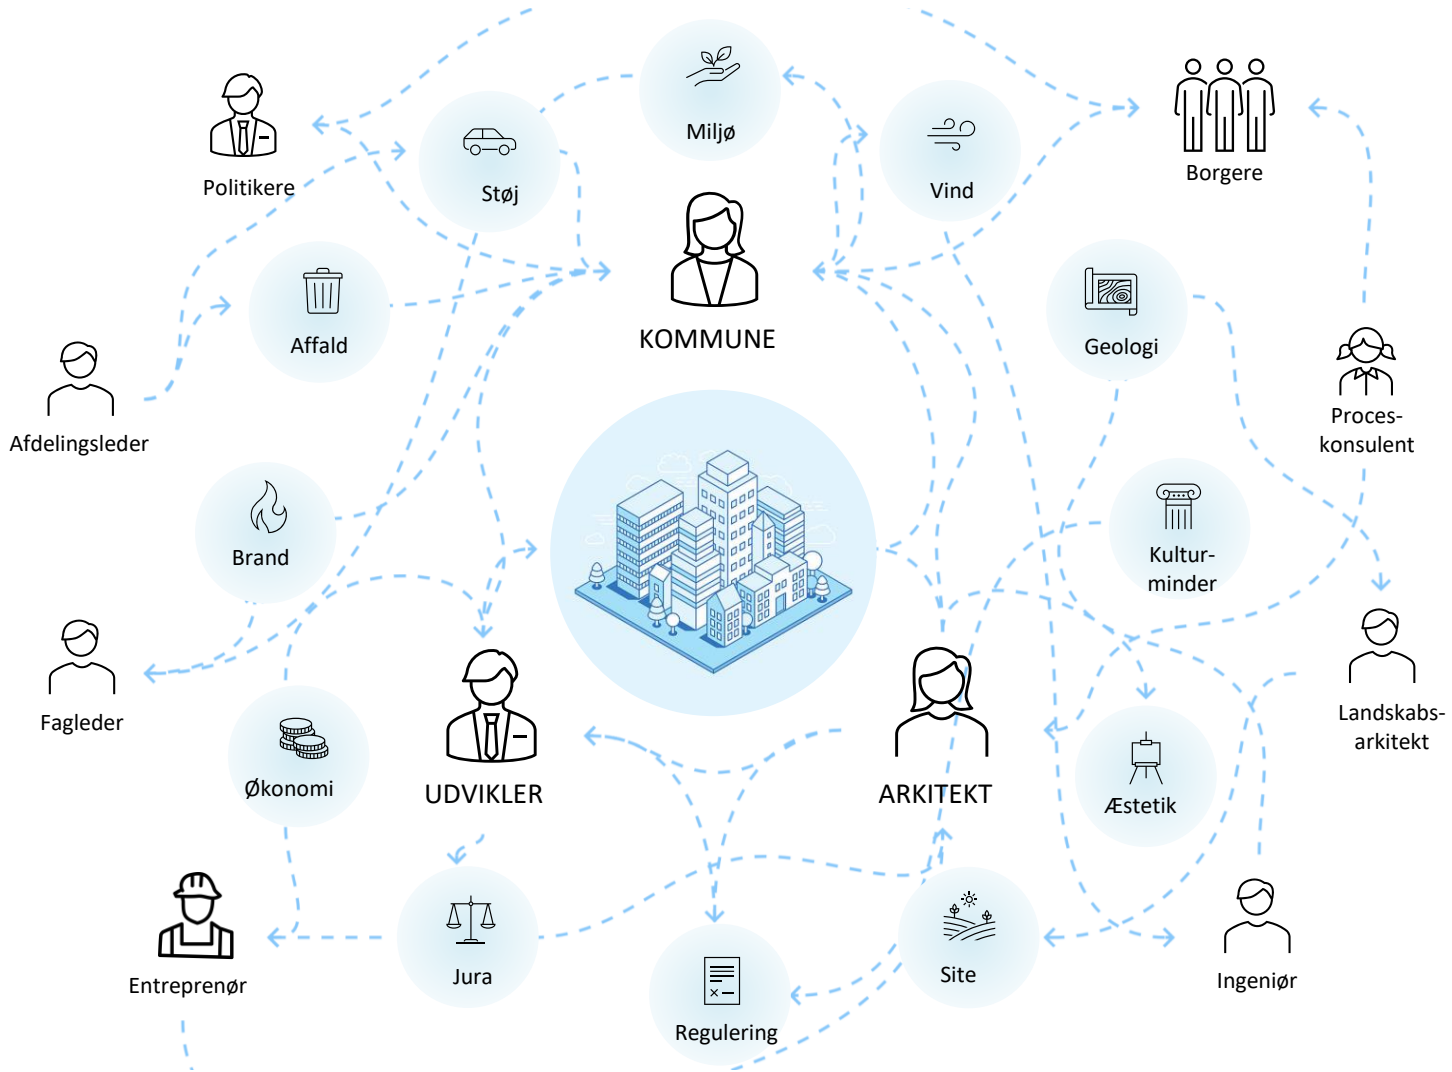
Miljø

Vind

Borgere

Politikere

Støj

KOMMUNE

Affald

Geologi

Afdelingsleder

Proceskonsulent

Brand

Kulturminder

Fagleder

Landskabsarkitekt

Økonomi

UDVIKLER

ARKITEKT

Æstetik

Entreprenør

Jura

Site

Ingeniør

Regulering